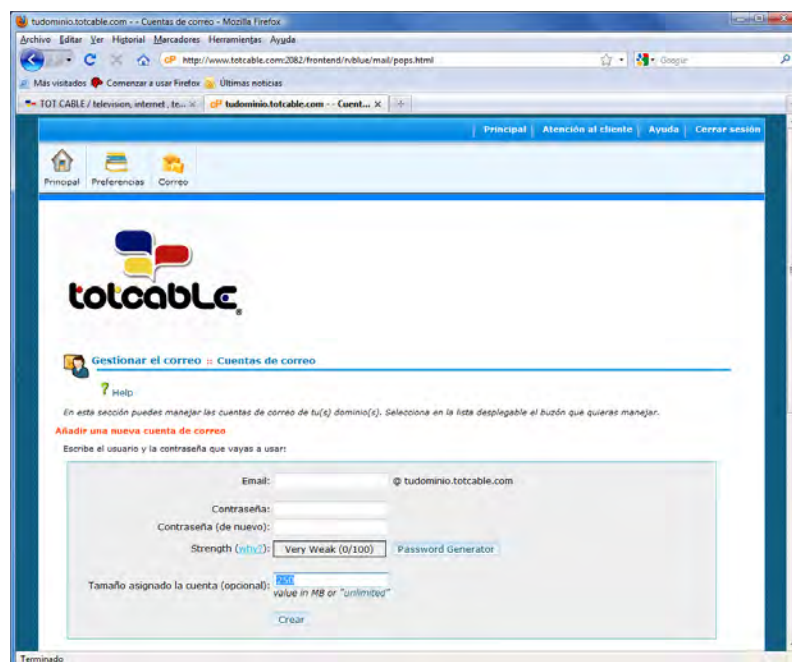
tudominio.totcable.com - - Cuentas de correo - Mozilla Firefox

Archivo Editar Ver Historial Marcadores Herramientas Ayuda

http://www.totcable.com:2082/frontend/rvblue/mail/pops.html

Google

Más visitados Comenzar a usar Firefox Últimas noticias

TOT CABLE / television, internet , te... ×

tudominio.totcable.com - - Cuent... ×

Principal | Atención al cliente | Ayuda | Cerrar sesión

Principal Preferencias Correo

totcable

Gestionar el correo :: Cuentas de correo

Help

En esta sección puedes manejar las cuentas de correo de tu(s) dominio(s). Selecciona en la lista desplegable el buzón que quieras manejar.

Añadir una nueva cuenta de correo

Escribe el usuario y la contraseña que vayas a usar:

Email: @ tudominio.totcable.com

Contraseña:

Contraseña (de nuevo):

Strength (why?): Very Weak (0/100) Password Generator

Tamaño asignado la cuenta (opcional): 250
value in MB or "unlimited"

Crear

Terminado